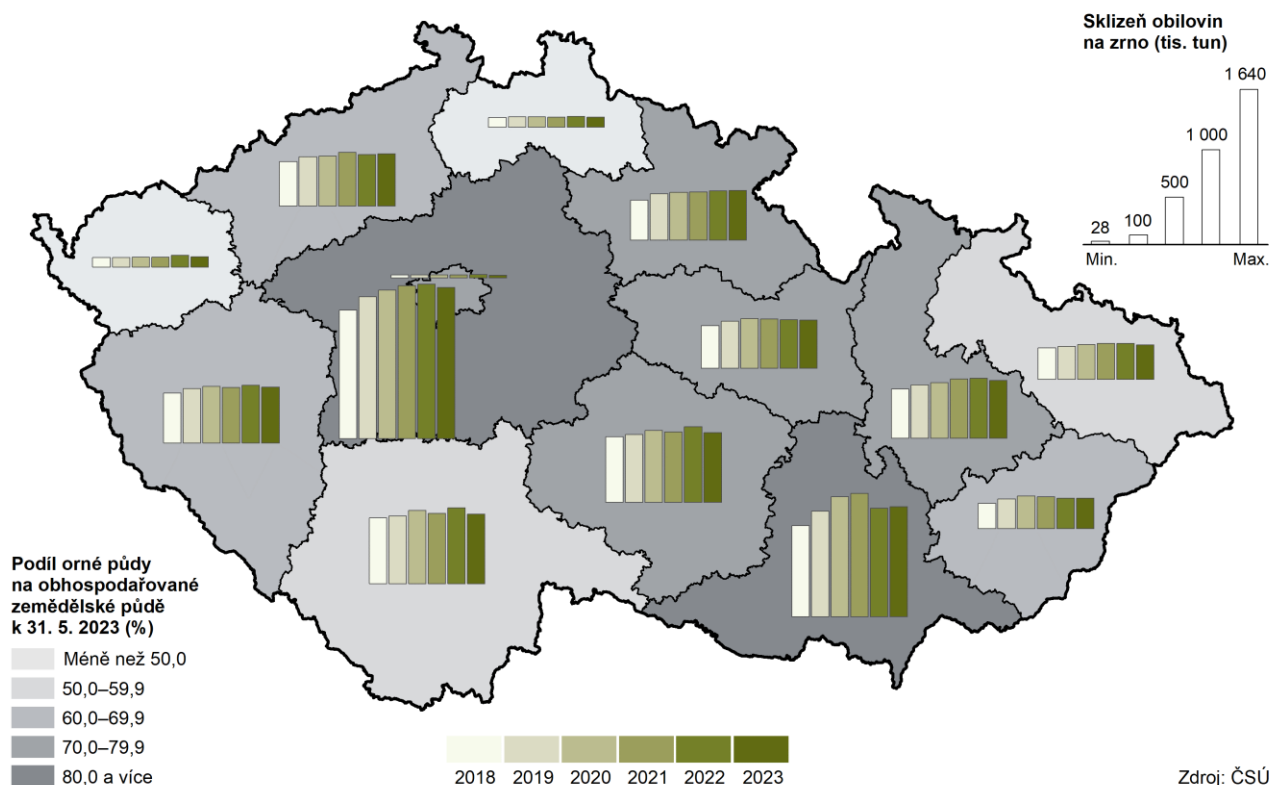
Sklizeň obilovin na zrno (tis. tun)

1 640
1 000
500
100
28
Min.
Max.

Podíl orné půdy na obhospodařované zemědělské půdě k 31. 5. 2023 (%)

Méně než 50,0
50,0–59,9
60,0–69,9
70,0–79,9
80,0 a více

2018
2019
2020
2021
2022
2023

Zdroj: ČSÚ